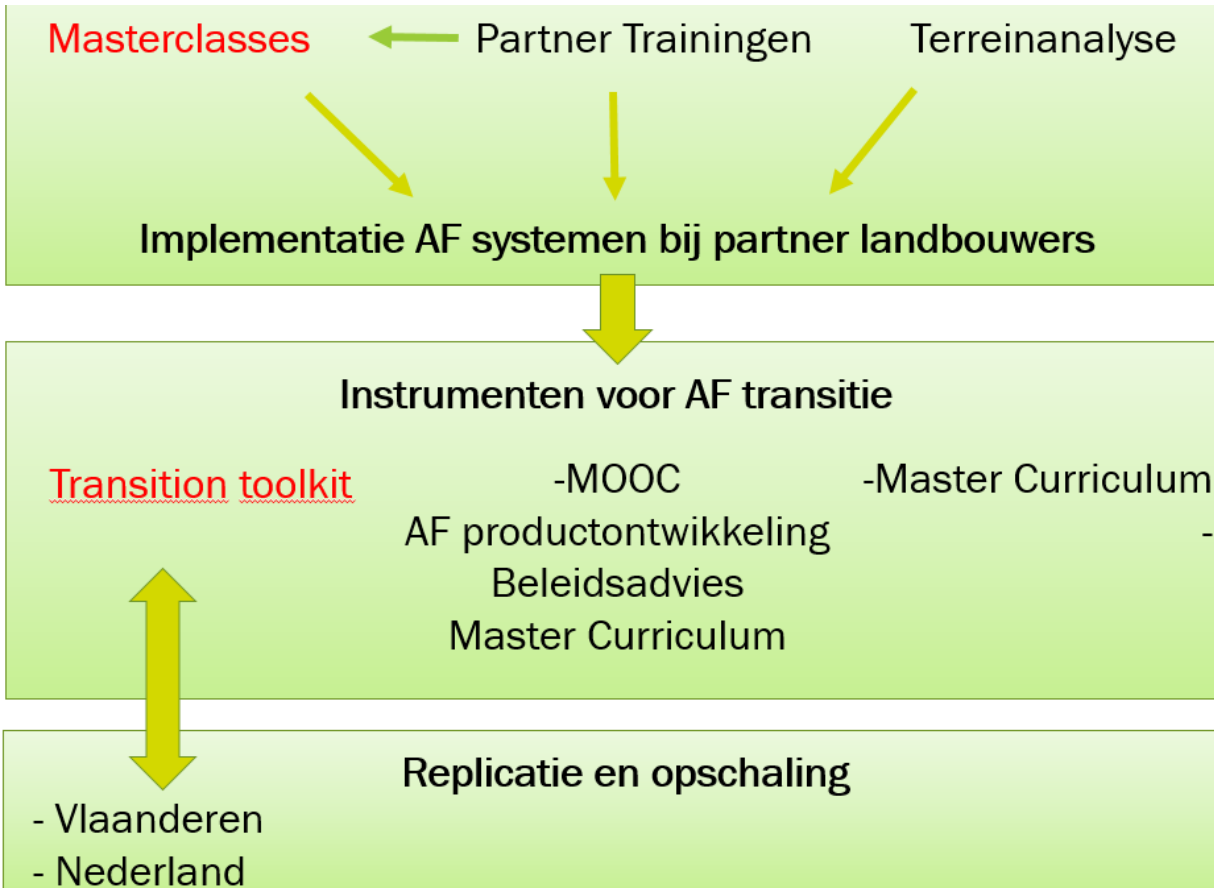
Masterclasses Partner Trainingen Terreinanalyse

Implementatie AF systemen bij partner landbouwers

Instrumenten voor AF transitie

Transition toolkit -MOOC -Master Curriculum

AF productontwikkeling -

Beleidsadvies

Master Curriculum

Replicatie en opschaling

- Vlaanderen

- Nederland